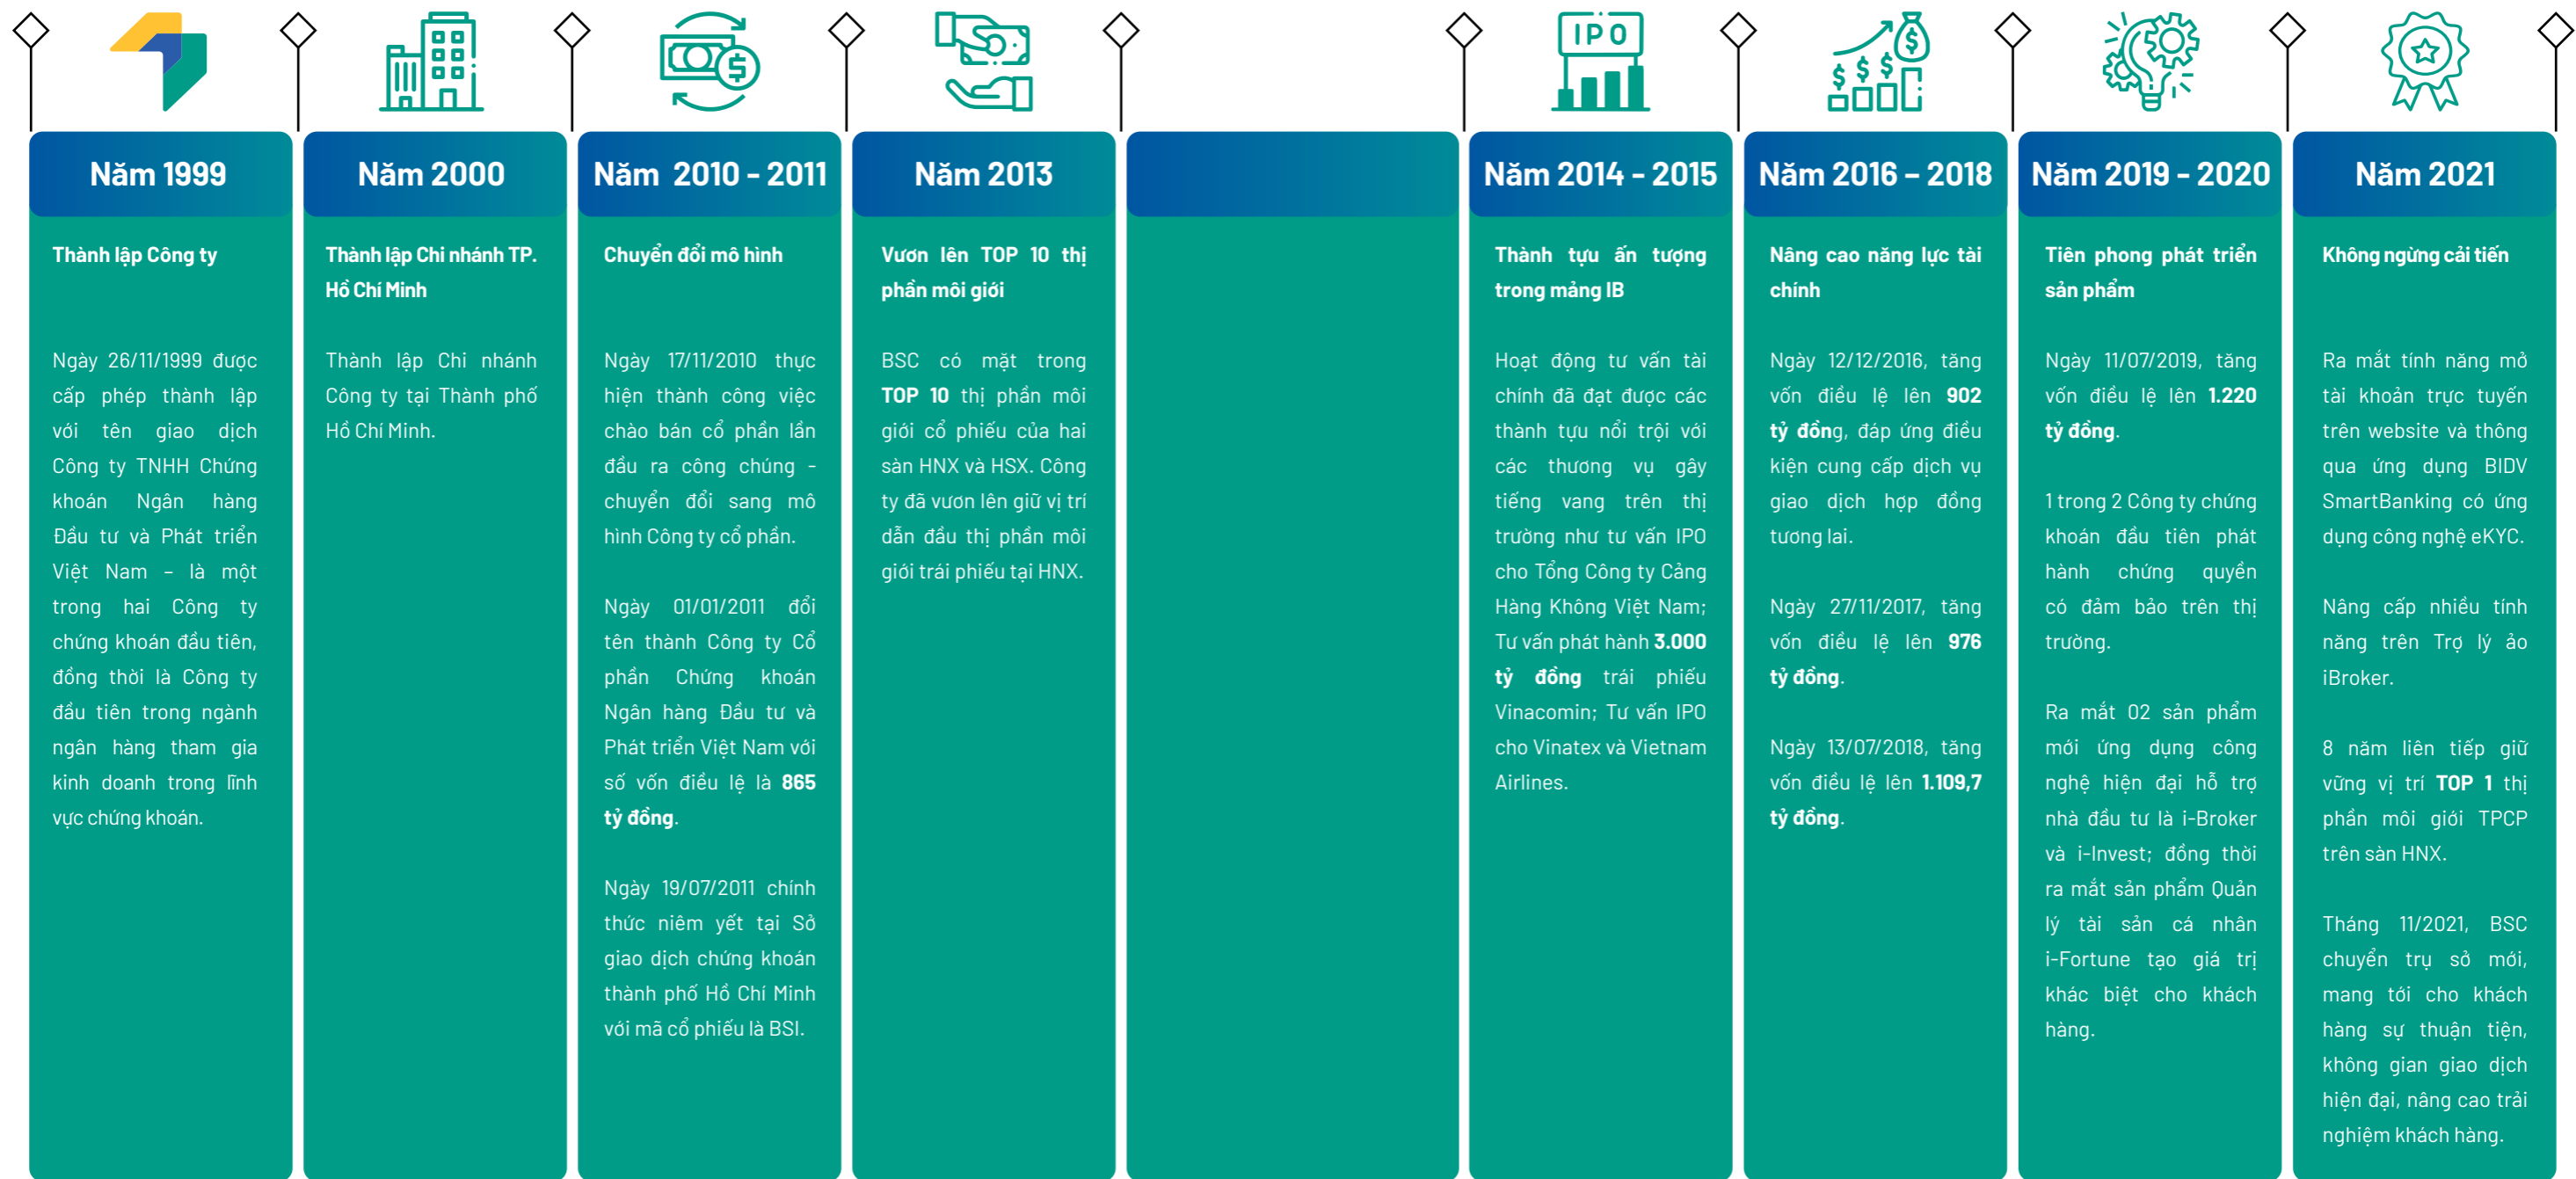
IPO

Năm 1999

Thành lập Công ty

Ngày 26/11/1999 được cấp phép thành lập với tên giao dịch Công ty TNHH Chứng khoán Ngân hàng Đầu tư và Phát triển Việt Nam – là một trong hai Công ty chứng khoán đầu tiên, đồng thời là Công ty đầu tiên trong ngành ngân hàng tham gia kinh doanh trong lĩnh vực chứng khoán.

Năm 2000

Thành lập Chi nhánh TP. Hồ Chí Minh

Thành lập Chi nhánh Công ty tại Thành phố Hồ Chí Minh.

Năm 2010 - 2011

Chuyển đổi mô hình

Ngày 17/11/2010 thực hiện thành công việc chào bán cổ phần lần đầu ra công chúng - chuyển đổi sang mô hình Công ty cổ phần.

Ngày 01/01/2011 đổi tên thành Công ty Cổ phần Chứng khoán Ngân hàng Đầu tư và Phát triển Việt Nam với số vốn điều lệ là 865 tỷ đồng.

Ngày 19/07/2011 chính thức niêm yết tại Sở giao dịch chứng khoán thành phố Hồ Chí Minh với mã cổ phiếu là BSI.

Năm 2013

Vươn lên TOP 10 thị phần môi giới

BSC có mặt trong TOP 10 thị phần môi giới cổ phiếu của hai sàn HNX và HSX. Công ty đã vươn lên giữ vị trí dẫn đầu thị phần môi giới trái phiếu tại HNX.

Năm 2014 - 2015

Thành tựu ấn tượng trong mảng IB

Hoạt động tư vấn tài chính đã đạt được các thành tựu nổi trội với các thương vụ gây tiếng vang trên thị trường như tư vấn IPO cho Tổng Công ty Cảng Hàng Không Việt Nam; Tư vấn phát hành 3.000 tỷ đồng trái phiếu Vinacomin; Tư vấn IPO cho Vinatex và Vietnam Airlines.

Năm 2016 - 2018

Nâng cao năng lực tài chính

Ngày 12/12/2016, tăng vốn điều lệ lên 902 tỷ đồng, đáp ứng điều kiện cung cấp dịch vụ giao dịch hợp đồng tương lai.

Ngày 27/11/2017, tăng vốn điều lệ lên 976 tỷ đồng.

Ngày 13/07/2018, tăng vốn điều lệ lên 1.109,7 tỷ đồng.

Năm 2019 - 2020

Tiên phong phát triển sản phẩm

Ngày 11/07/2019, tăng vốn điều lệ lên 1.220 tỷ đồng.

1 trong 2 Công ty chứng khoán đầu tiên phát hành chứng quyền có đảm bảo trên thị trường.

Ra mắt 02 sản phẩm mới ứng dụng công nghệ hiện đại hỗ trợ nhà đầu tư là i-Broker và i-Invest; đồng thời ra mắt sản phẩm Quản lý tài sản cá nhân i-Fortune tạo giá trị khác biệt cho khách hàng.

Năm 2021

Không ngừng cải tiến

Ra mắt tính năng mở tài khoản trực tuyến trên website và thông qua ứng dụng BIDV SmartBanking có ứng dụng công nghệ eKYC.

Nâng cấp nhiều tính năng trên Trợ lý ảo iBroker.

8 năm liên tiếp giữ vững vị trí TOP 1 thị phần môi giới TPCP trên sàn HNX.

Tháng 11/2021, BSC chuyển trụ sở mới, mang tới cho khách hàng sự thuận tiện, không gian giao dịch hiện đại, nâng cao trải nghiệm khách hàng.